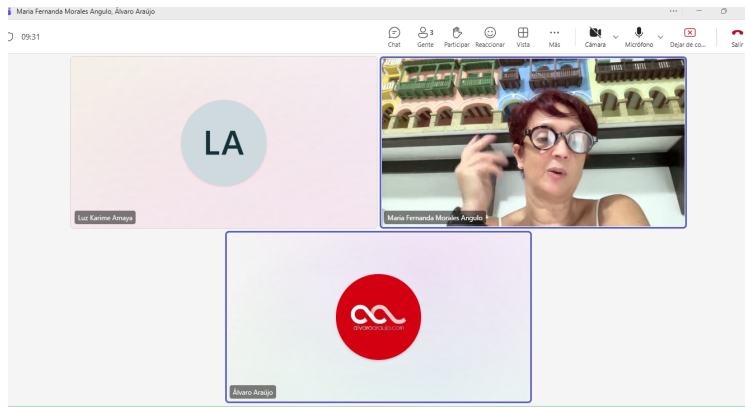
Maria Fernanda Morales Angulo, Álvaro Araújo

09:31

Chat
3
Gente
Participar
Reaccionar
Vista
Más
Cámara
Micrófono
Dejar de co...
Salir

LA

Luz Karime Amaya

Maria Fernanda Morales Angulo

alvaroaraujo.com

Álvaro Araújo